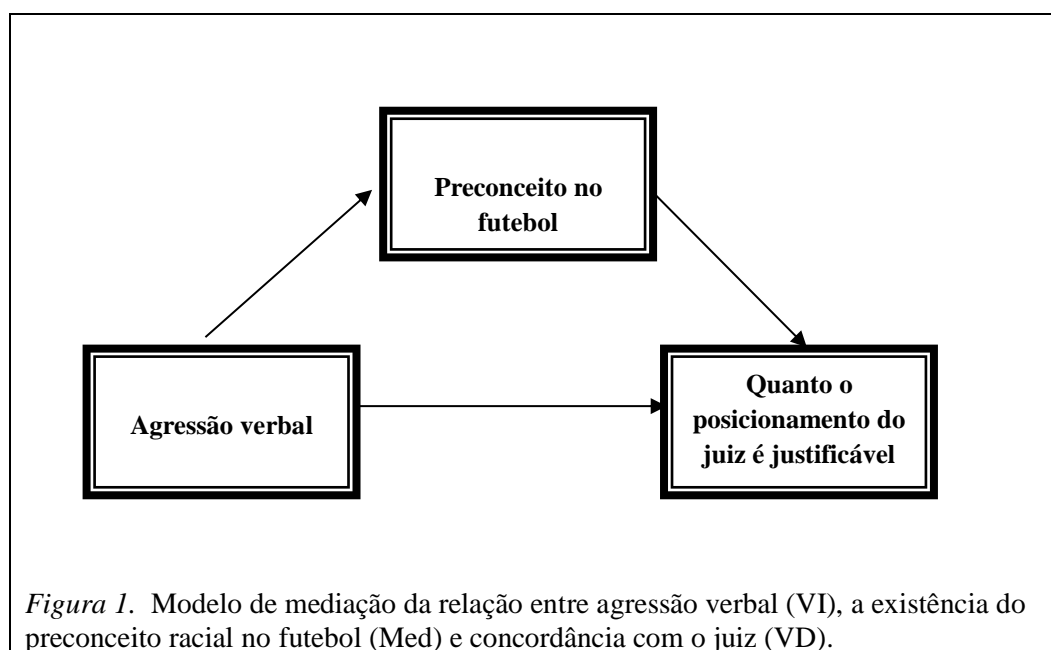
Preconceito no futebol

Agressão verbal

Quanto o posicionamento do juiz é justificável

*Figura 1.* Modelo de mediação da relação entre agressão verbal (VI), a existência do preconceito racial no futebol (Med) e concordância com o juiz (VD).